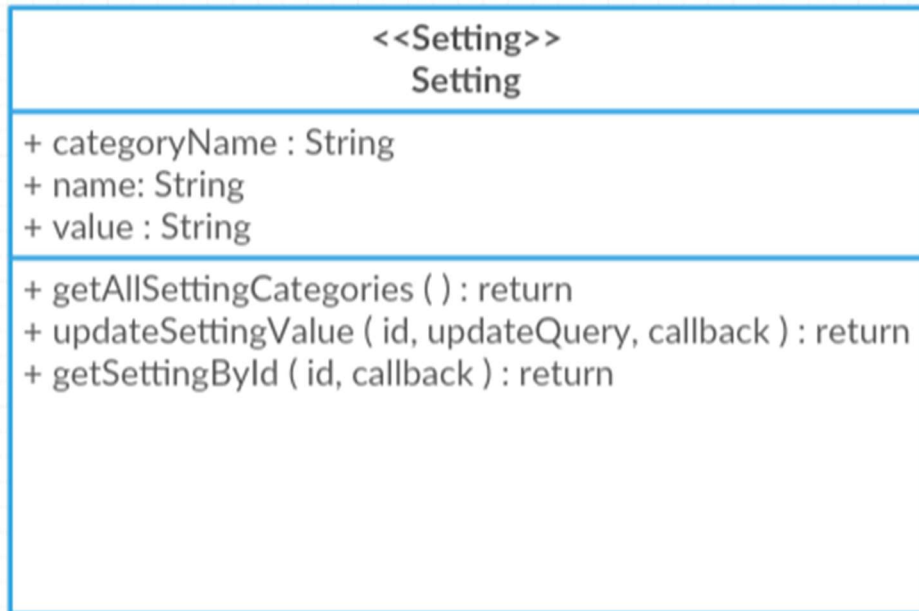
<<Setting>>
Setting

+ categoryName : String
+ name: String
+ value : String

+ getAllSettingCategories ( ) : return
+ updateSettingValue ( id, updateQuery, callback ) : return
+ getSettingById ( id, callback ) : return